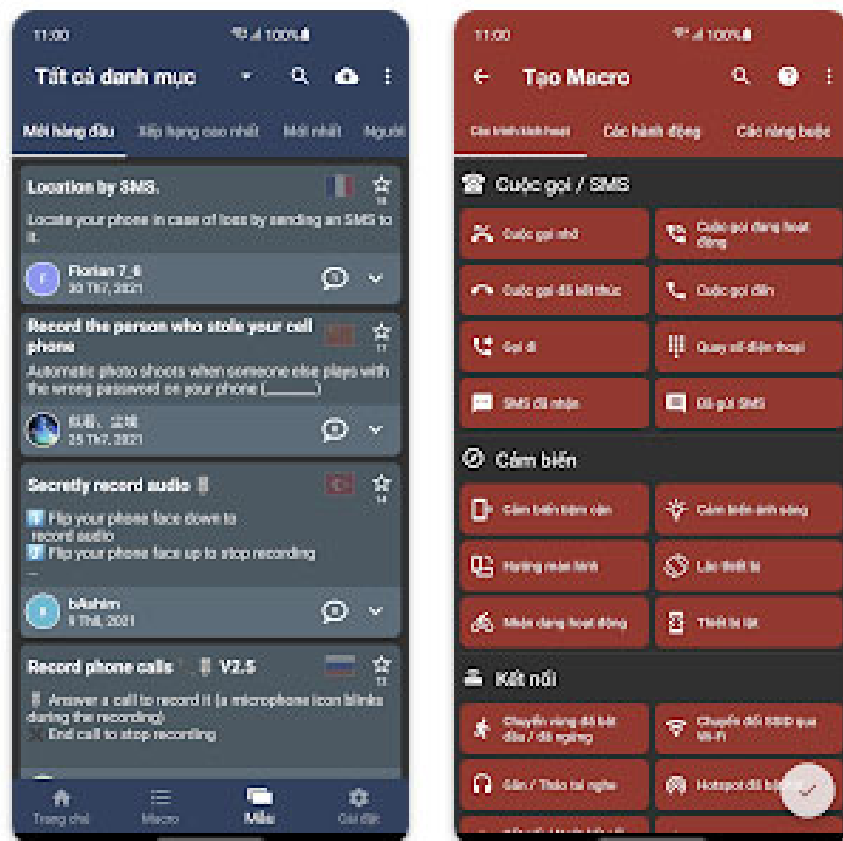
11:00 100%

Tất cả danh mục

Mới hàng đầu | Xếp hạng cao nhất | Mới nhất | Người

Location by SMS.
Locate your phone in case of loss by sending an SMS to it.
Florian 7_6
30 Th7, 2021

Record the person who stole your cell phone
Automatic photo shoots when someone else plays with the wrong password on your phone (________)
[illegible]
25 Th7, 2021

Secretly record audio
Flip your phone face down to record audio
Flip your phone face up to stop recording
...
bAshim
6 Th8, 2021

Record phone calls V2.5
Answer a call to record it (a microphone icon blinks during the recording)
End call to stop recording

Trang chủ | Macro | Mẫu | Cài đặt

11:00 100%

Tạo Macro

Các trình kích hoạt | Các hành động | Các ràng buộc

Cuộc gọi / SMS
Cuộc gọi nhỡ
Cuộc gọi đang hoạt động
Cuộc gọi đã kết thúc
Cuộc gọi đến
Gọi đi
Quay số điện thoại
SMS đã nhận
Đã gửi SMS

Cảm biến
Cảm biến tiệm cận
Cảm biến ánh sáng
Hướng màn hình
Lắc thiết bị
Nhận dạng hoạt động
Thiết bị lật

Kết nối
Chuyển vùng dữ liệu bật đầu / dữ ngừng
Chuyển đổi SSID qua Wi-Fi
Gắn / Tháo tai nghe
Hotspot đã bật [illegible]